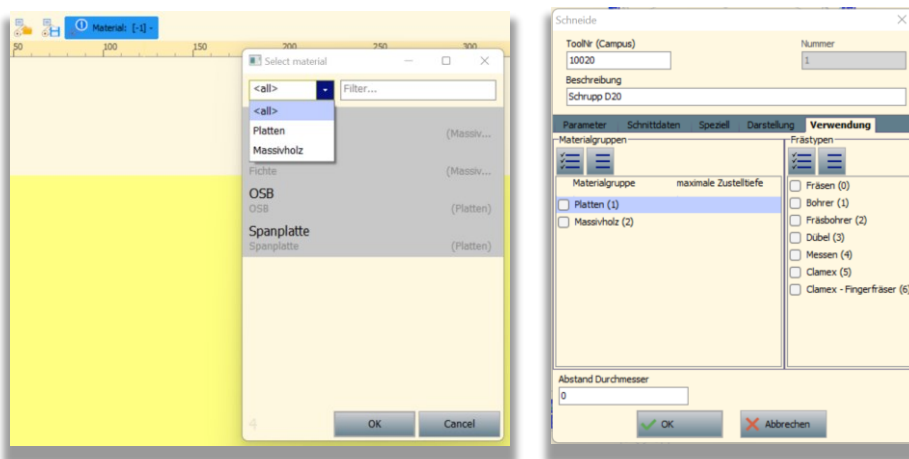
Material: [-1] -

50 100 150 200 250 300

Select material

<all>

Filter...

<all>
Platten
Massivholz

(Massiv...

Fichte (Massiv...

OSB
OSB (Platten)

Spanplatte
Spanplatte (Platten)

4

OK Cancel

Schneide

ToolNr (Campus)
10020

Nummer
1

Beschreibung
Schrupp D20

Parameter Schnittdaten Speziell Darstellung Verwendung

Materialgruppen

Materialgruppe maximale Zustelltiefe

Platten (1)
Massivholz (2)

Frästypen

Fräsen (0)
Bohrer (1)
Fräsbohrer (2)
Dübel (3)
Messen (4)
Clamex (5)
Clamex - Fingerfräser (6)

Abstand Durchmesser
0

OK

Abbrechen